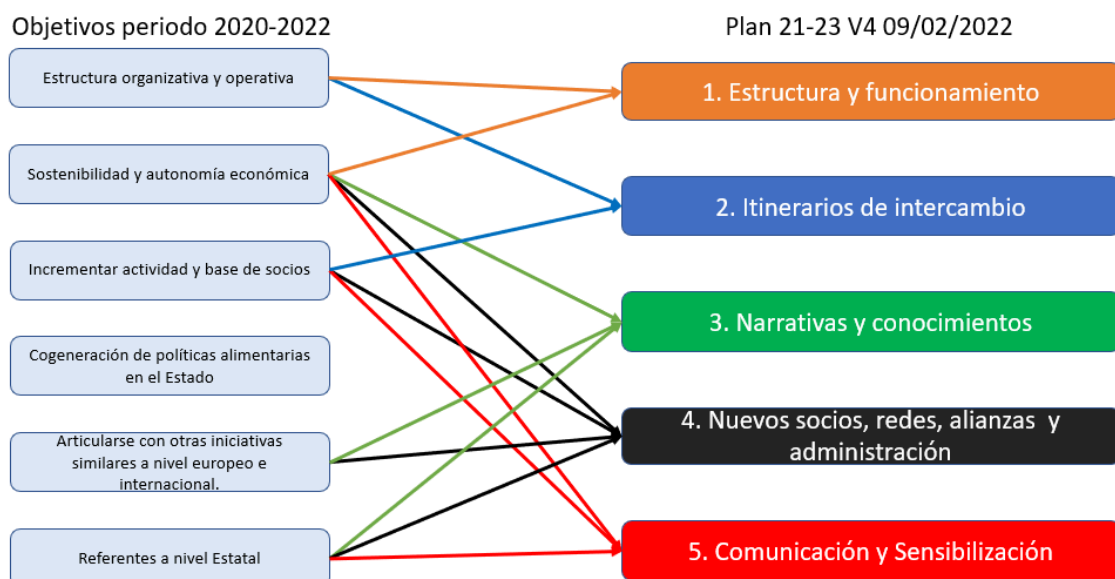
Objetivos periodo 2020-2022

Plan 21-23 V4 09/02/2022

Estructura organizativa y operativa

Sostenibilidad y autonomía económica

Incrementar actividad y base de socios

Cogeneración de políticas alimentarias en el Estado

Articularse con otras iniciativas similares a nivel europeo e internacional.

Referentes a nivel Estatal

1. Estructura y funcionamiento

2. Itinerarios de intercambio

3. Narrativas y conocimientos

4. Nuevos socios, redes, alianzas y administración

5. Comunicación y Sensibilización